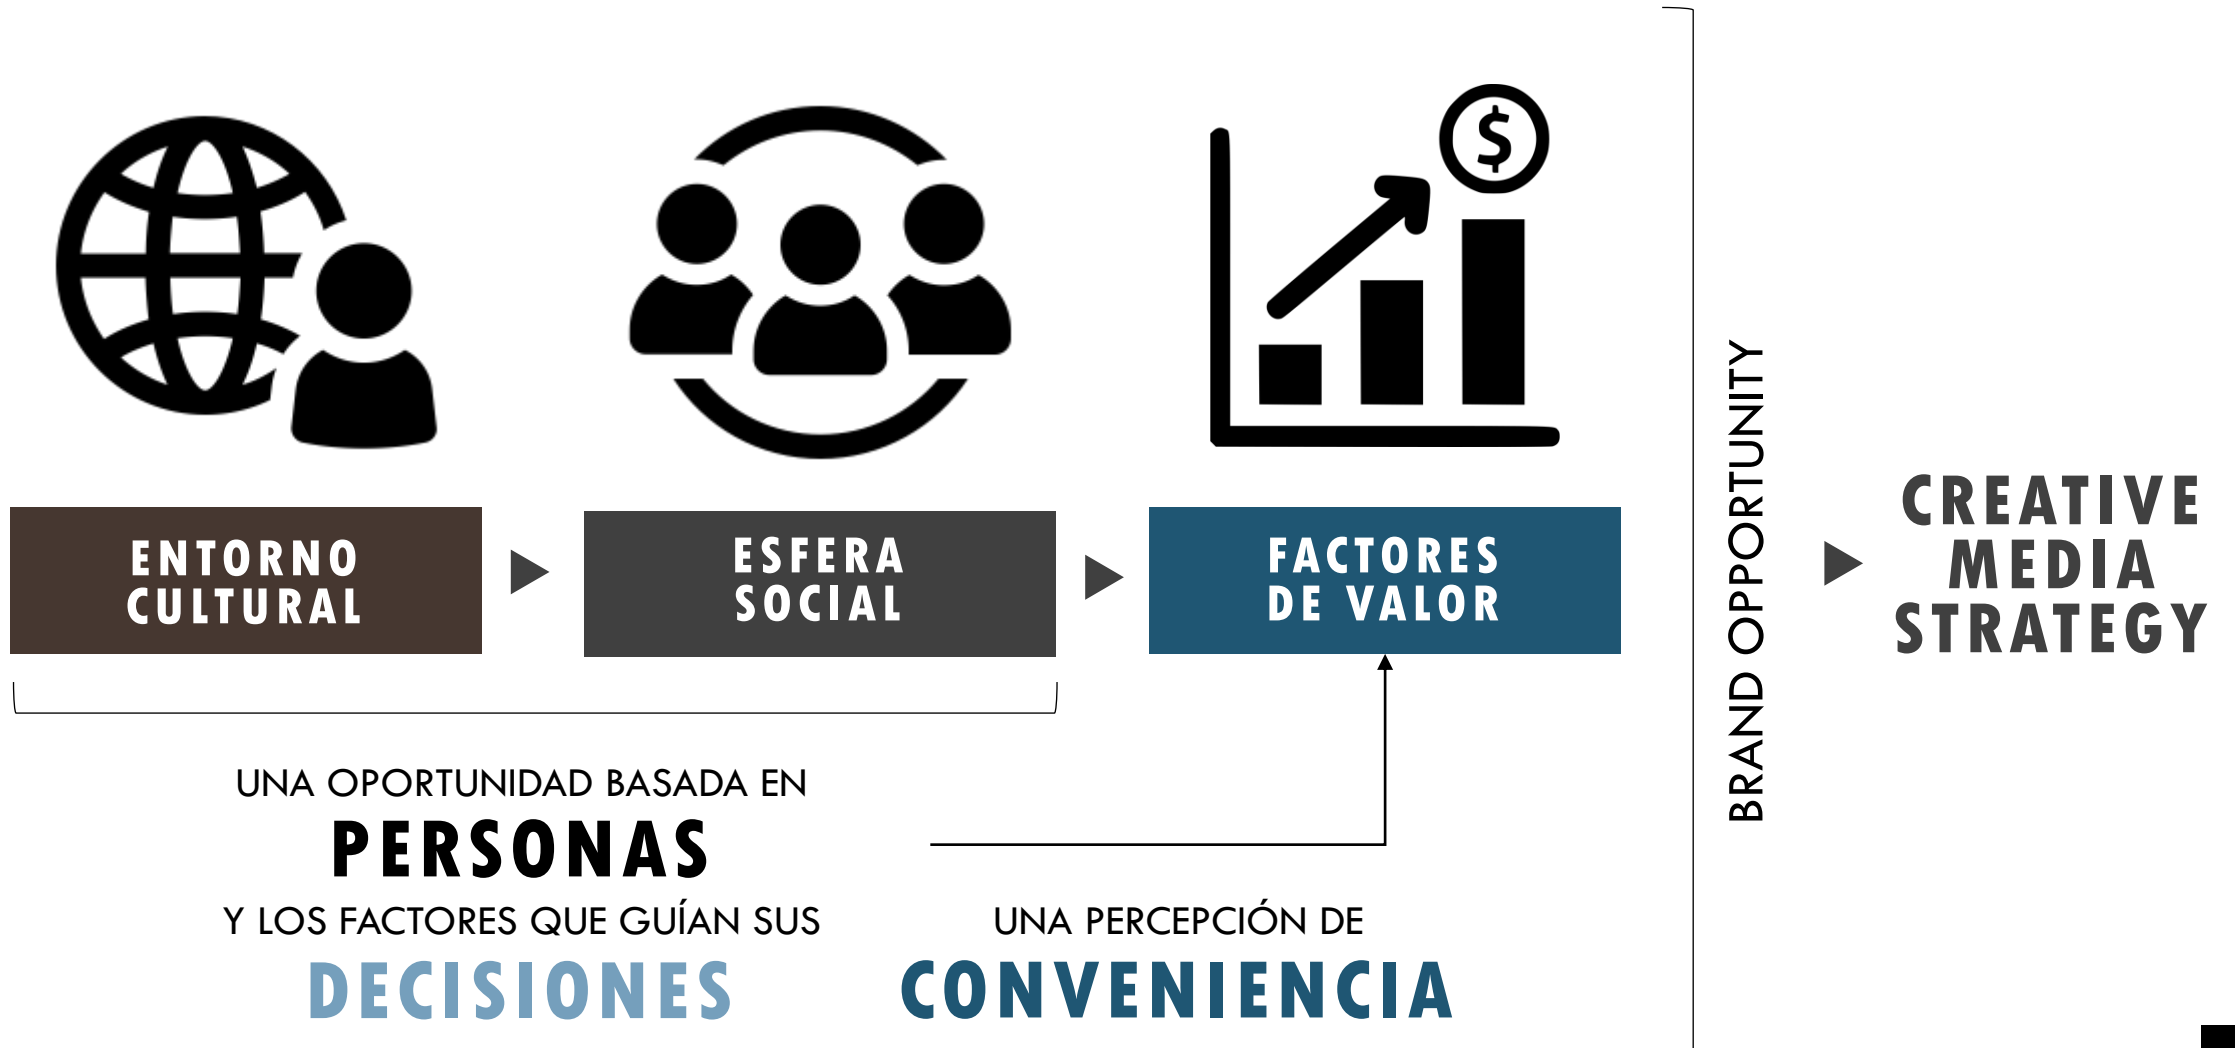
$

ENTORNO CULTURAL

ESFERA SOCIAL

FACTORES DE VALOR

UNA OPORTUNIDAD BASADA EN
PERSONAS
Y LOS FACTORES QUE GUÍAN SUS
DECISIONES

UNA PERCEPCIÓN DE
CONVENIENCIA

BRAND OPPORTUNITY

CREATIVE MEDIA STRATEGY